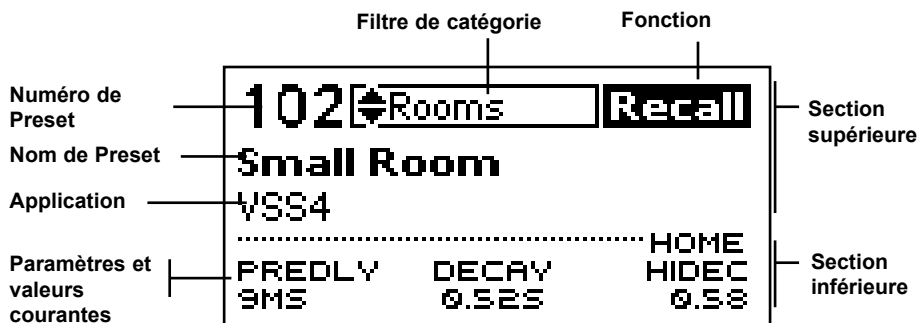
Filtre de catégorie

Fonction

Numéro de Preset

102

Rooms

Recall

Section supérieure

Nom de Preset

Small Room

Application

VSS4

HOME

Paramètres et valeurs courantes

PREDLY
9MS

DECAY
0.52S

HIDEC
0.58

Section inférieure